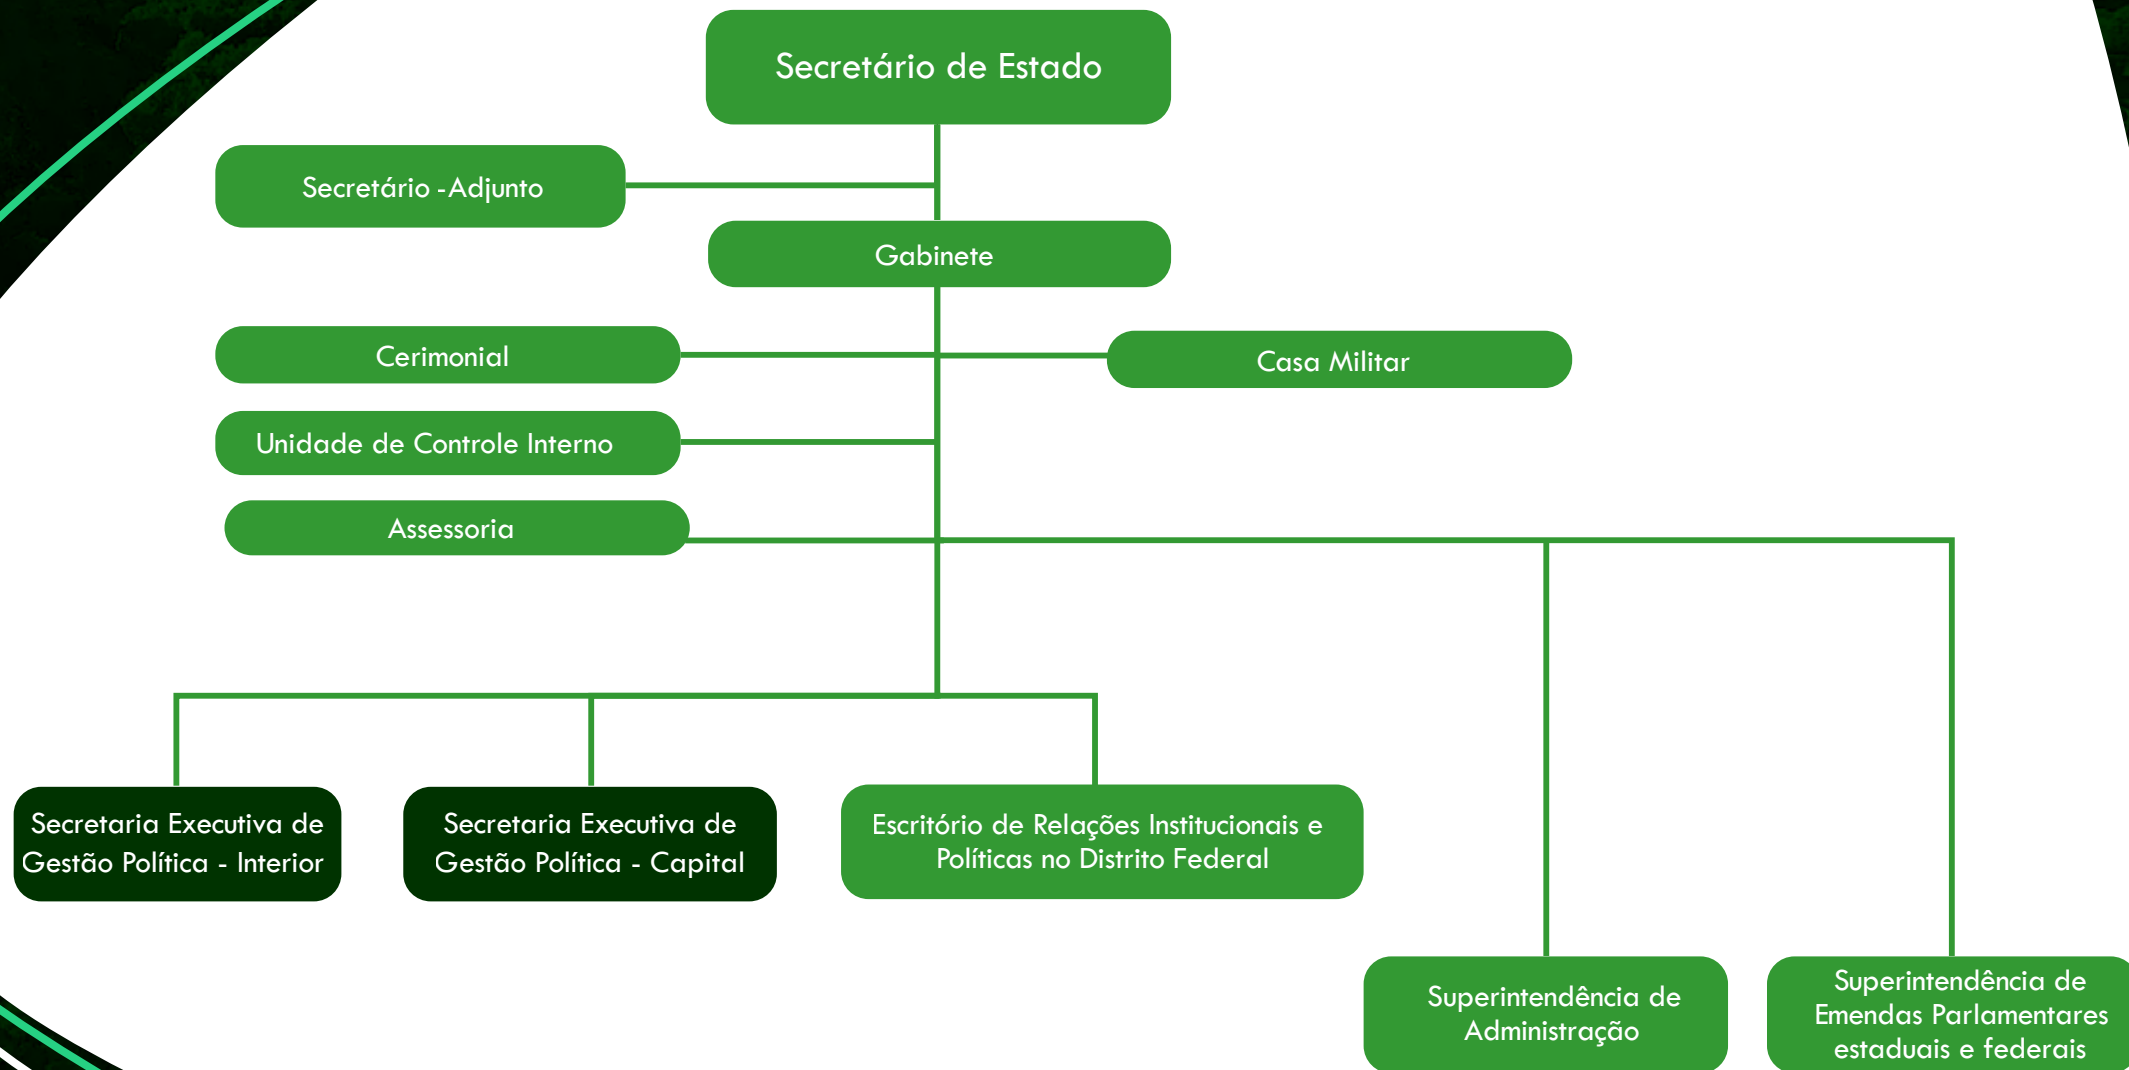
Secretário de Estado

Secretário -Adjunto

Gabinete

Cerimonial

Casa Militar

Unidade de Controle Interno

Assessoria

Secretaria Executiva de Gestão Política - Interior

Secretaria Executiva de Gestão Política - Capital

Escritório de Relações Institucionais e Políticas no Distrito Federal

Superintendência de Administração

Superintendência de Emendas Parlamentares estaduais e federais